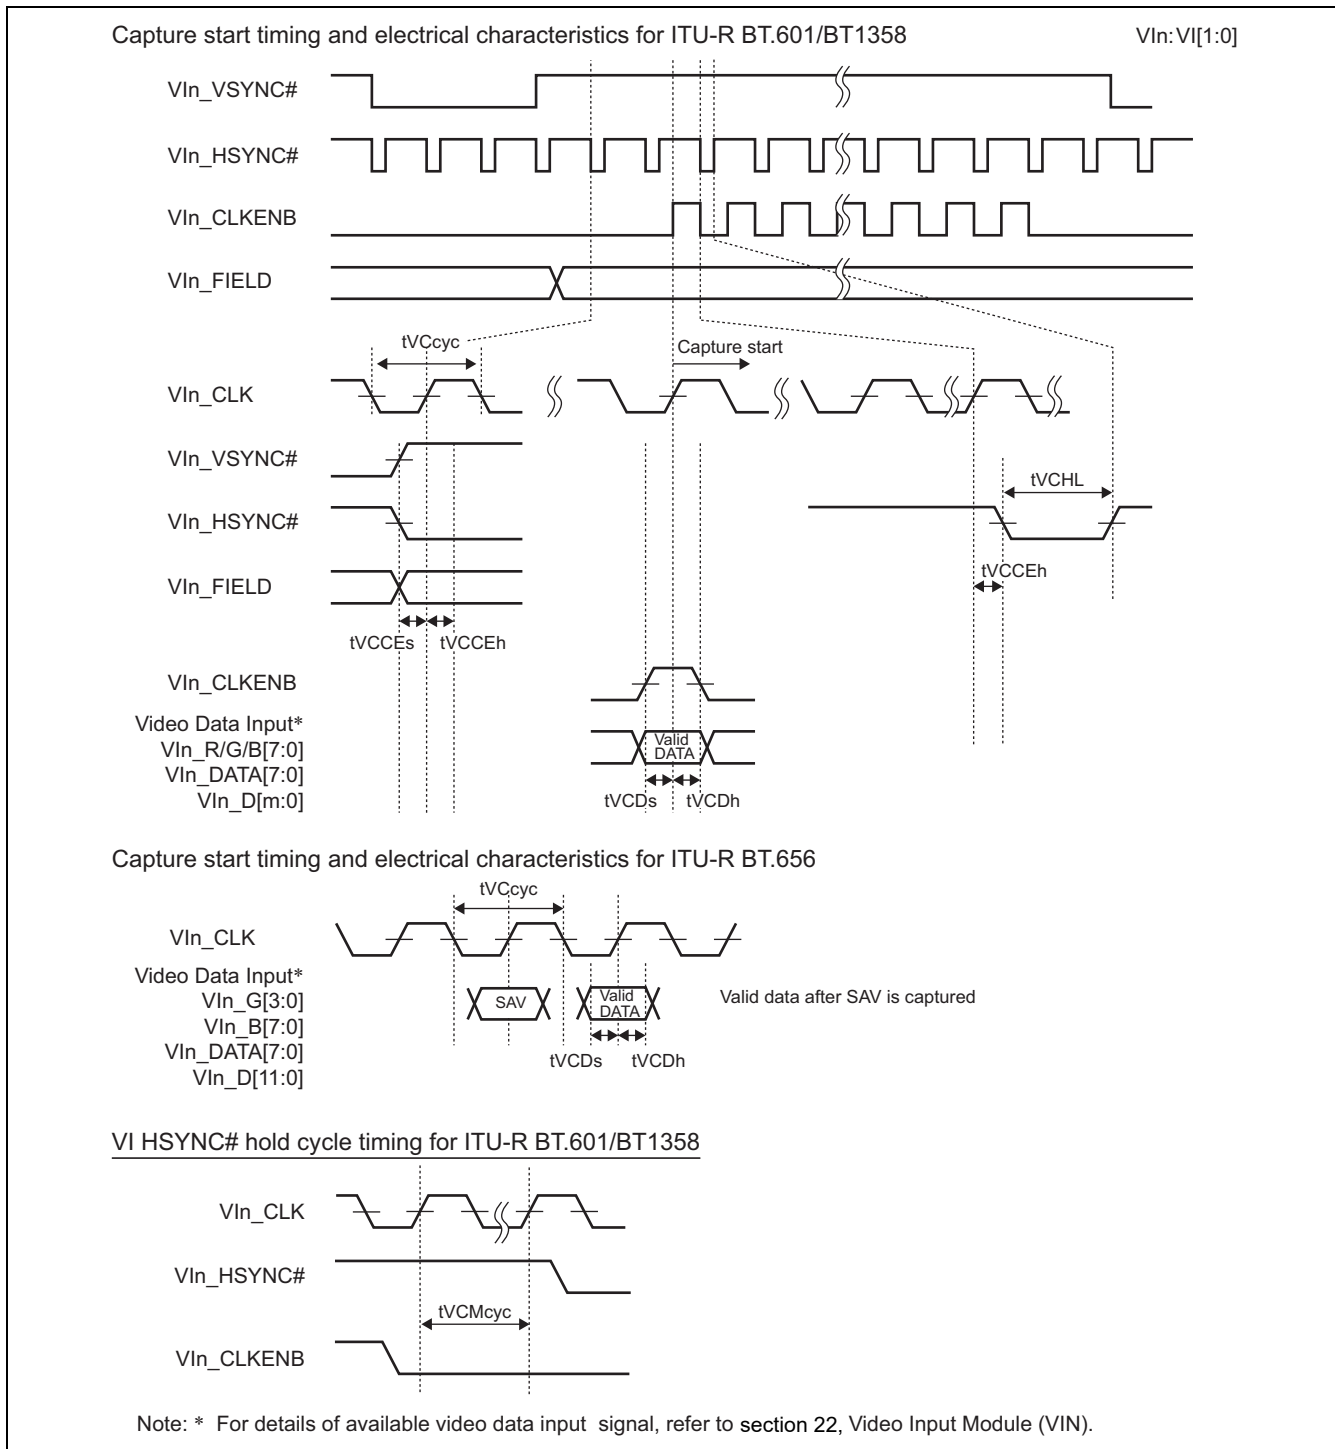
Capture start timing and electrical characteristics for ITU-R BT.601/BT1358

VIn: VI[1:0]

VIn_VSYNC#

VIn_HSYNC#

VIn_CLKENB

VIn_FIELD

tVCcyc

Capture start

VIn_CLK

VIn_VSYNC#

tVCHL

VIn_HSYNC#

VIn_FIELD

tVCCEh

tVCCEs

tVCCEh

VIn_CLKENB

Video Data Input*
VIn_R/G/B[7:0]
VIn_DATA[7:0]
VIn_D[m:0]

Valid DATA

tVCDs

tVCDh

Capture start timing and electrical characteristics for ITU-R BT.656

tVCcyc

VIn_CLK

Video Data Input*
VIn_G[3:0]
VIn_B[7:0]
VIn_DATA[7:0]
VIn_D[11:0]

SAV

Valid DATA

Valid data after SAV is captured

tVCDs

tVCDh

VI HSYNC# hold cycle timing for ITU-R BT.601/BT1358

VIn_CLK

VIn_HSYNC#

tVCMcyc

VIn_CLKENB

Note: * For details of available video data input signal, refer to section 22, Video Input Module (VIN).